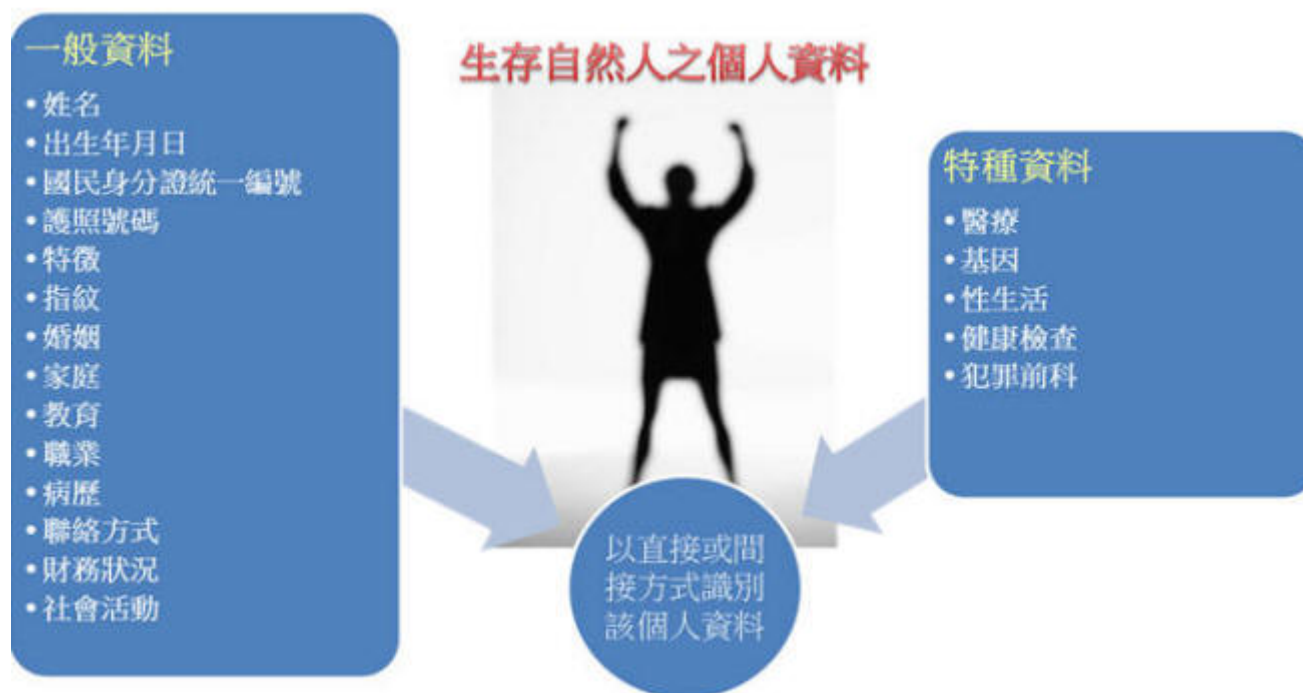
一般資料
• 姓名
• 出生年月日
• 國民身分證統一編號
• 護照號碼
• 特徵
• 指紋
• 婚姻
• 家庭
• 教育
• 職業
• 病歷
• 聯絡方式
• 財務狀況
• 社會活動

生存自然人之個人資料

特種資料
• 醫療
• 基因
• 性生活
• 健康檢查
• 犯罪前科

以直接或間接方式識別該個人資料